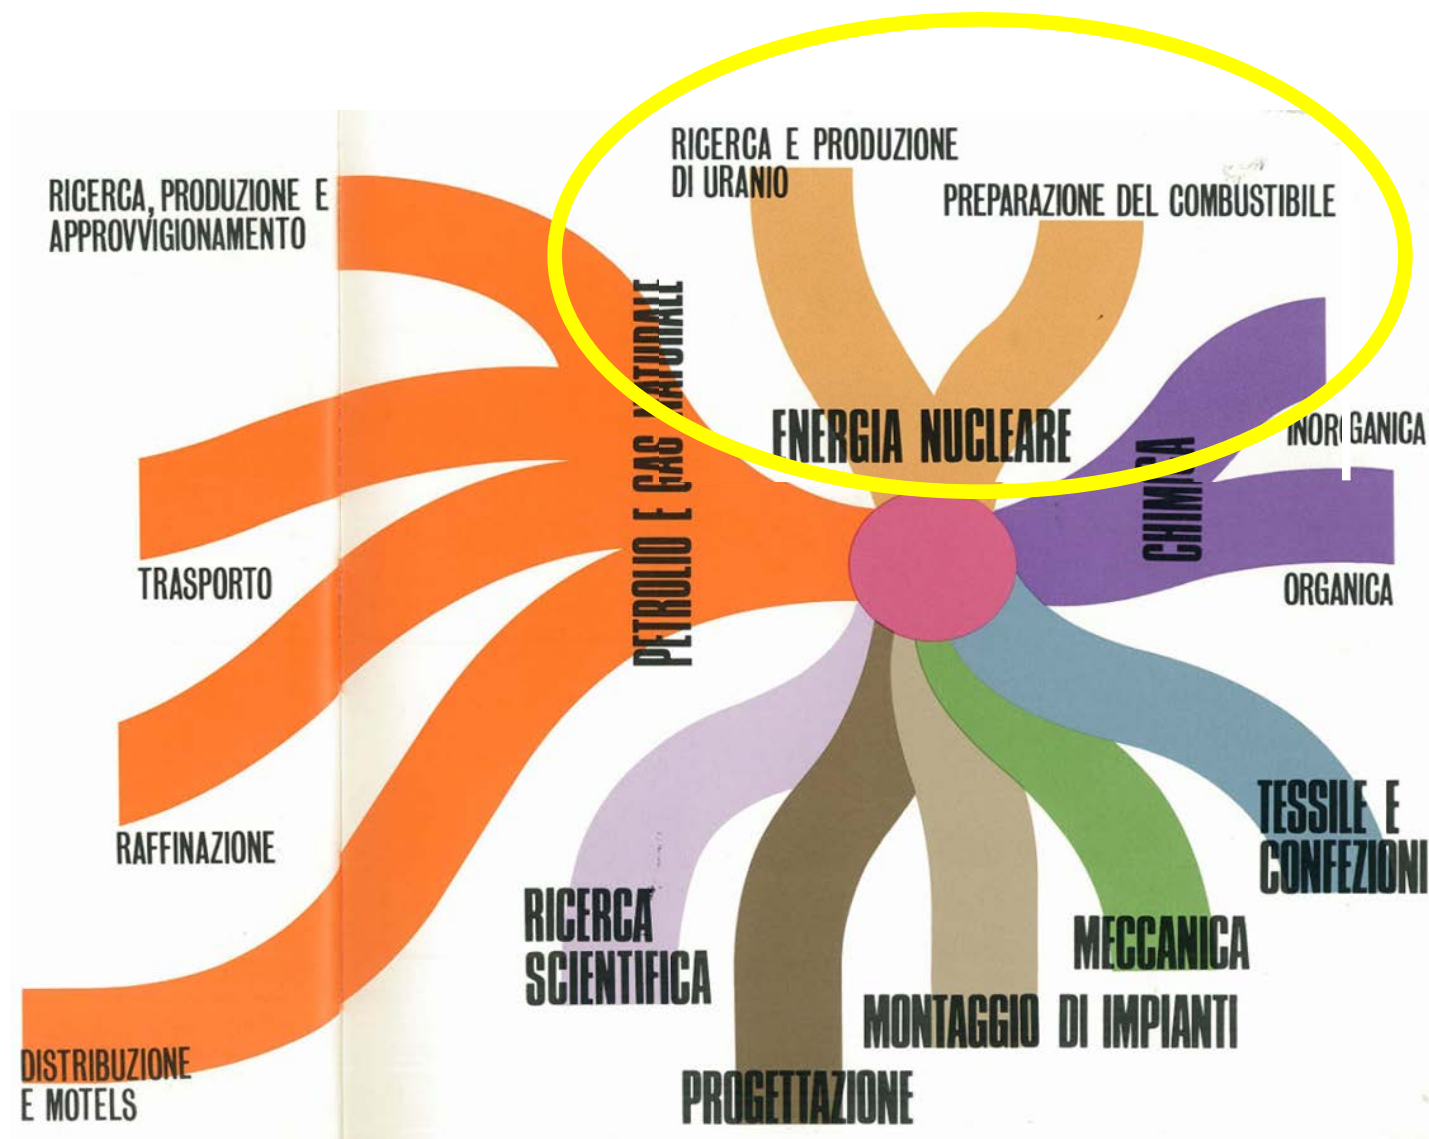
RICERCA, PRODUZIONE E APPROVVIGIONAMENTO

RICERCA E PRODUZIONE DI URANIO

PREPARAZIONE DEL COMBUSTIBILE

PETROLIO E GAS NATURALE

ENERGIA NUCLEARE

CHIMICA

INORGANICA

ORGANICA

TRASPORTO

RAFFINAZIONE

DISTRIBUZIONE E MOTELS

RICERCA SCIENTIFICA

PROGETTAZIONE

MONTAGGIO DI IMPIANTI

MECCANICA

TESSILE E CONFEZIONI